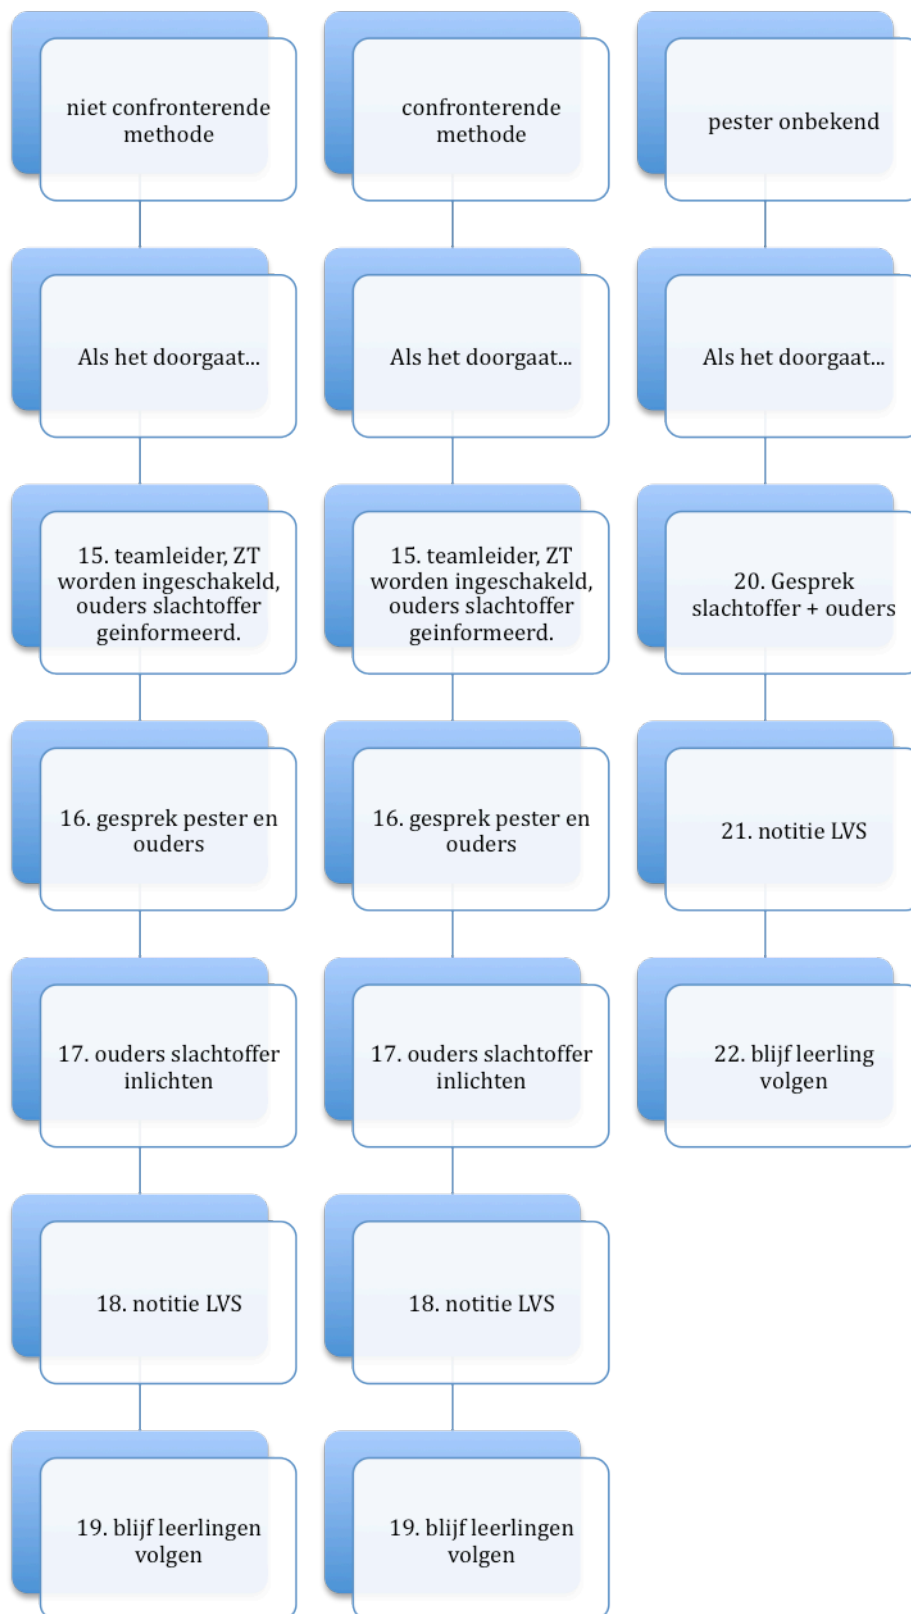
niet confronterende methode

Als het doorgaat...

15. teamleider, ZT worden ingeschakeld, ouders slachtoffer geinformeerd.

16. gesprek pester en ouders

17. ouders slachtoffer inlichten

18. notitie LVS

19. blijf leerlingen volgen

confronterende methode

Als het doorgaat...

15. teamleider, ZT worden ingeschakeld, ouders slachtoffer geinformeerd.

16. gesprek pester en ouders

17. ouders slachtoffer inlichten

18. notitie LVS

19. blijf leerlingen volgen

pester onbekend

Als het doorgaat...

20. Gesprek slachtoffer + ouders

21. notitie LVS

22. blijf leerling volgen